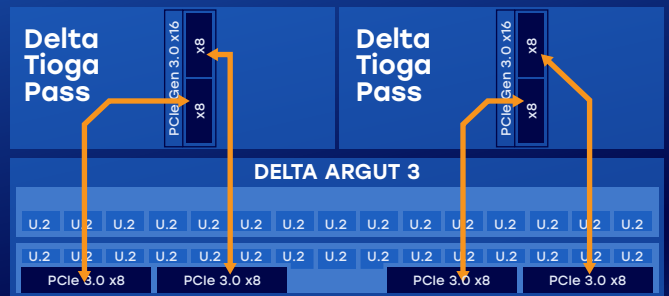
Delta Tioga Pass

PCIe Gen 3.0 x16

x8

x8

Delta Tioga Pass

PCIe Gen 3.0 x16

x8

x8

DELTA ARGUT 3

U.2 U.2 U.2 U.2 U.2 U.2 U.2 U.2 U.2 U.2 U.2 U.2 U.2 U.2 U.2

U.2 U.2 U.2 U.2 U.2 U.2 U.2 U.2 U.2 U.2 U.2 U.2 U.2 U.2 U.2

PCIe 3.0 x8

PCIe 3.0 x8

PCIe 3.0 x8

PCIe 3.0 x8